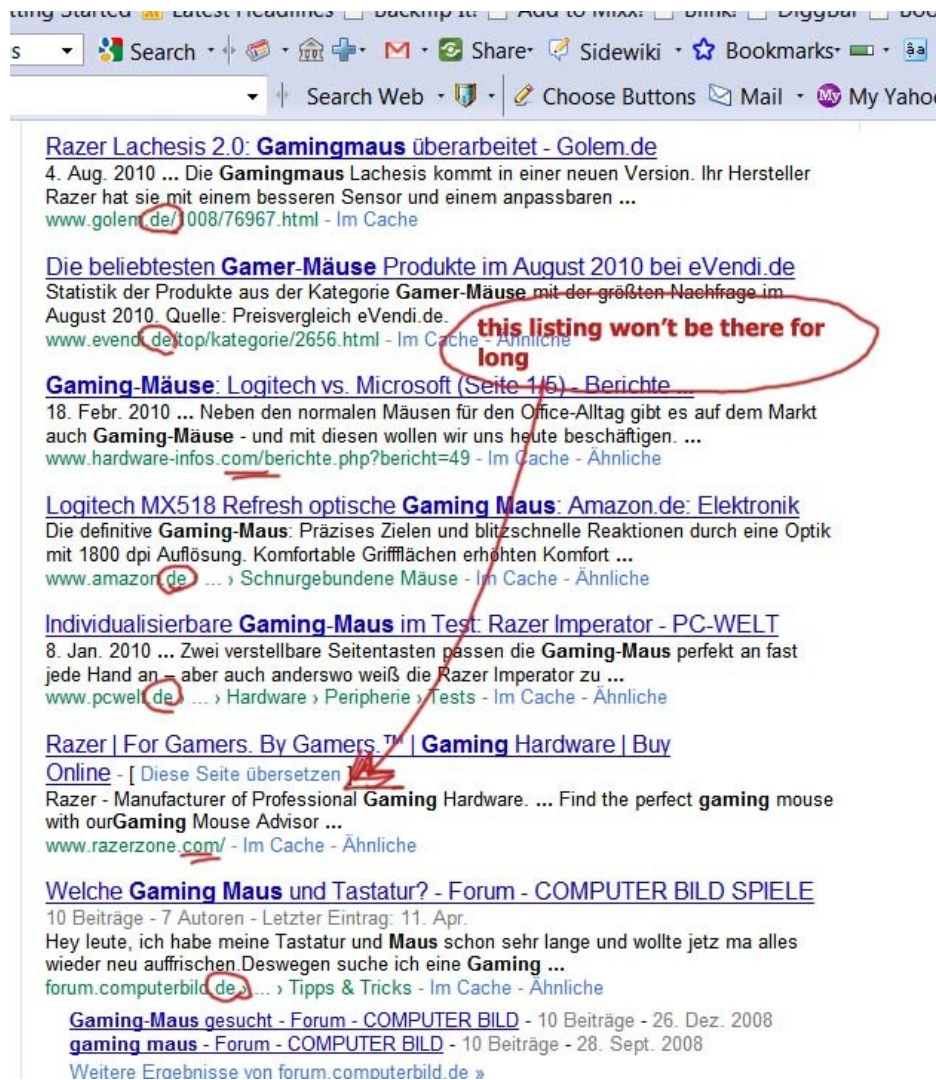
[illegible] Started Latest Headlines Backflip It! Add to Mixx! Blink! Diggbar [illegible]

s Search Share Sidewiki Bookmarks

Search Web Choose Buttons Mail My Yahoo

Razer Lachesis 2.0: Gamingmaus überarbeitet - Golem.de
4. Aug. 2010 ... Die Gamingmaus Lachesis kommt in einer neuen Version. Ihr Hersteller Razer hat sie mit einem besseren Sensor und einem anpassbaren ...
www.golem.de/1008/76967.html - Im Cache

Die beliebtesten Gamer-Mäuse Produkte im August 2010 bei eVendi.de
Statistik der Produkte aus der Kategorie Gamer-Mäuse mit der größten Nachfrage im August 2010. Quelle: Preisvergleich eVendi.de.
www.evendi.de/top/kategorie/2656.html - Im Cache - Ähnliche

this listing won't be there for long

Gaming-Mäuse: Logitech vs. Microsoft (Seite 1/5) - Berichte ...
18. Febr. 2010 ... Neben den normalen Mäusen für den Office-Alltag gibt es auf dem Markt auch Gaming-Mäuse - und mit diesen wollen wir uns heute beschäftigen. ...
www.hardware-infos.com/berichte.php?bericht=49 - Im Cache - Ähnliche

Logitech MX518 Refresh optische Gaming Maus: Amazon.de: Elektronik
Die definitive Gaming-Maus: Präzises Zielen und blitzschnelle Reaktionen durch eine Optik mit 1800 dpi Auflösung. Komfortable Grifflächen erhöhten Komfort ...
www.amazon.de › ... › Schnurgebundene Mäuse - Im Cache - Ähnliche

Individualisierbare Gaming-Maus im Test: Razer Imperator - PC-WELT
8. Jan. 2010 ... Zwei verstellbare Seitentasten passen die Gaming-Maus perfekt an fast jede Hand an – aber auch anderswo weiß die Razer Imperator zu ...
www.pcwelt.de › ... › Hardware › Peripherie › Tests - Im Cache - Ähnliche

Razer | For Gamers. By Gamers.™ | Gaming Hardware | Buy Online - [ Diese Seite übersetzen ]
Razer - Manufacturer of Professional Gaming Hardware. ... Find the perfect gaming mouse with ourGaming Mouse Advisor ...
www.razerzone.com/ - Im Cache - Ähnliche

Welche Gaming Maus und Tastatur? - Forum - COMPUTER BILD SPIELE
10 Beiträge - 7 Autoren - Letzter Eintrag: 11. Apr.
Hey leute, ich habe meine Tastatur und Maus schon sehr lange und wollte jetz ma alles wieder neu auffrischen.Deswegen suche ich eine Gaming ...
forum.computerbild.de › ... › Tipps & Tricks - Im Cache - Ähnliche

Gaming-Maus gesucht - Forum - COMPUTER BILD - 10 Beiträge - 26. Dez. 2008
gaming maus - Forum - COMPUTER BILD - 10 Beiträge - 28. Sept. 2008
Weitere Ergebnisse von forum.computerbild.de »